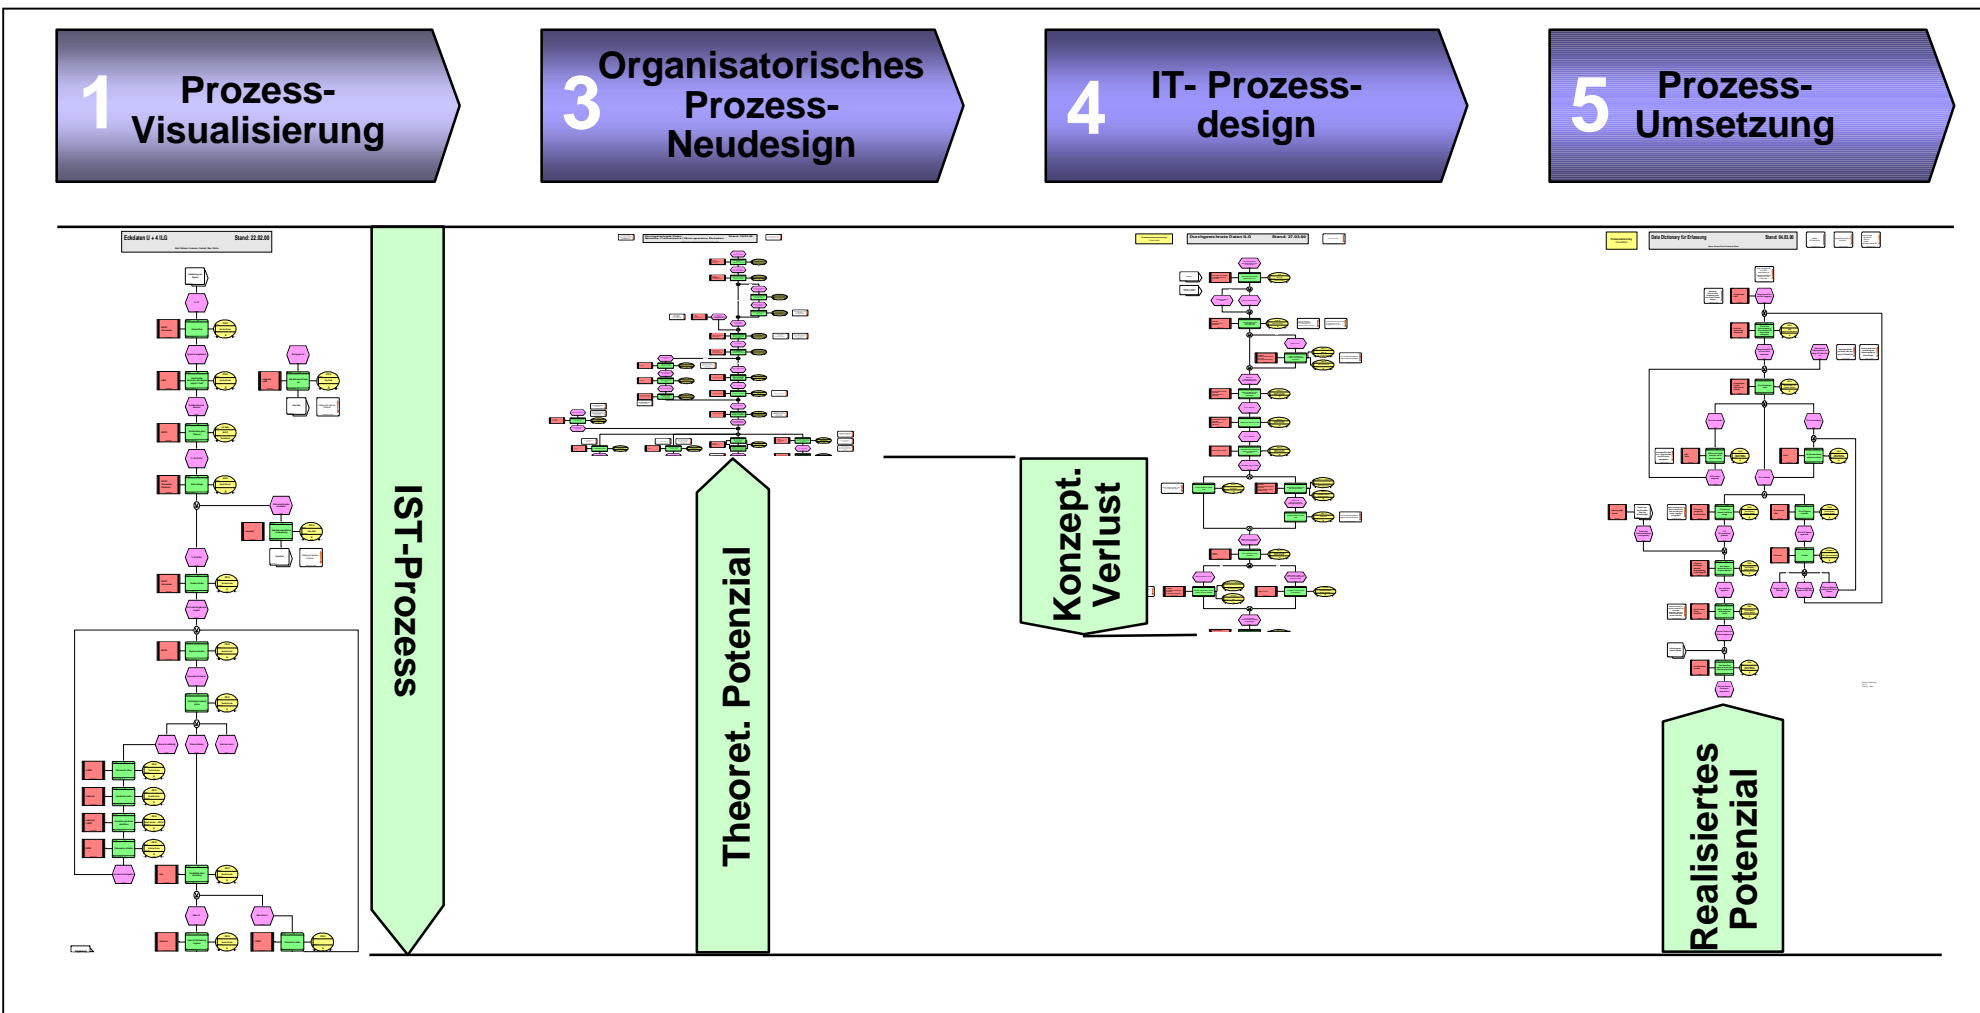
1 Prozess-Visualisierung

3 Organisatorisches Prozess-Neudesign

4 IT- Prozess-design

5 Prozess-Umsetzung

Eckdaten U + 4 ILG Stand: 22.02.00

Durchgereichte Daten ILG Stand: 27.03.00

Data Dictionary für Erfassung Stand: 04.03.00

IST-Prozess

Theoret. Potenzial

Konzept. Verlust

Realisiertes Potenzial